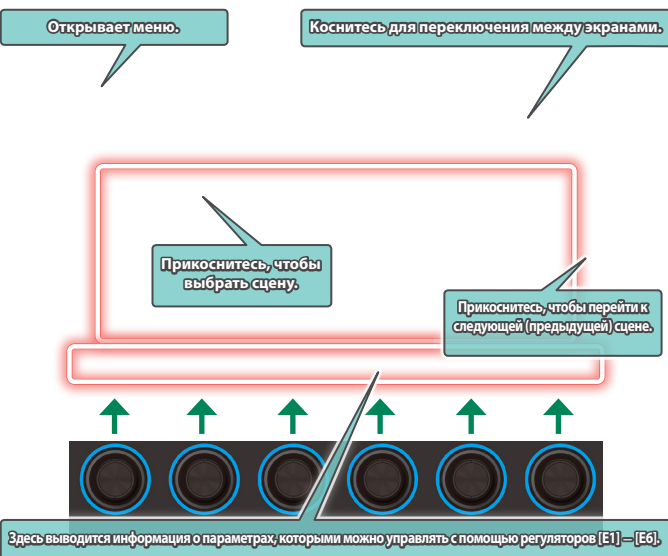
Открывает меню.

Коснитесь для переключения между экранами.

Прикоснитесь, чтобы выбрать сцену.

Прикоснитесь, чтобы перейти к следующей (предыдущей) сцене.

Здесь выводится информация о параметрах, которыми можно управлять с помощью регуляторов [E1] – [E6].